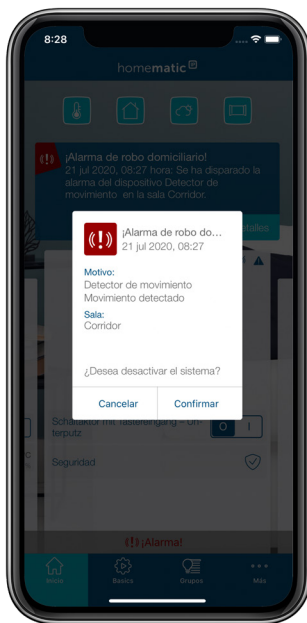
8:28

homematic

¡Alarma de robo domiciliario!
21 jul 2020, 08:27 hora: Se ha disparado la alarma del dispositivo Detector de movimiento en la sala Corridor.

talles

¡Alarma de robo do...
21 jul 2020, 08:27

Motivo:
Detector de movimiento
Movimiento detectado

Sala:
Corridor

¿Desea desactivar el sistema?

Cancelar
Confirmar

Schaltaktor mit Tastereingang - Unterputz

O I

Seguridad

¡Alarma!

Inicio
Basics
Grupos
Más